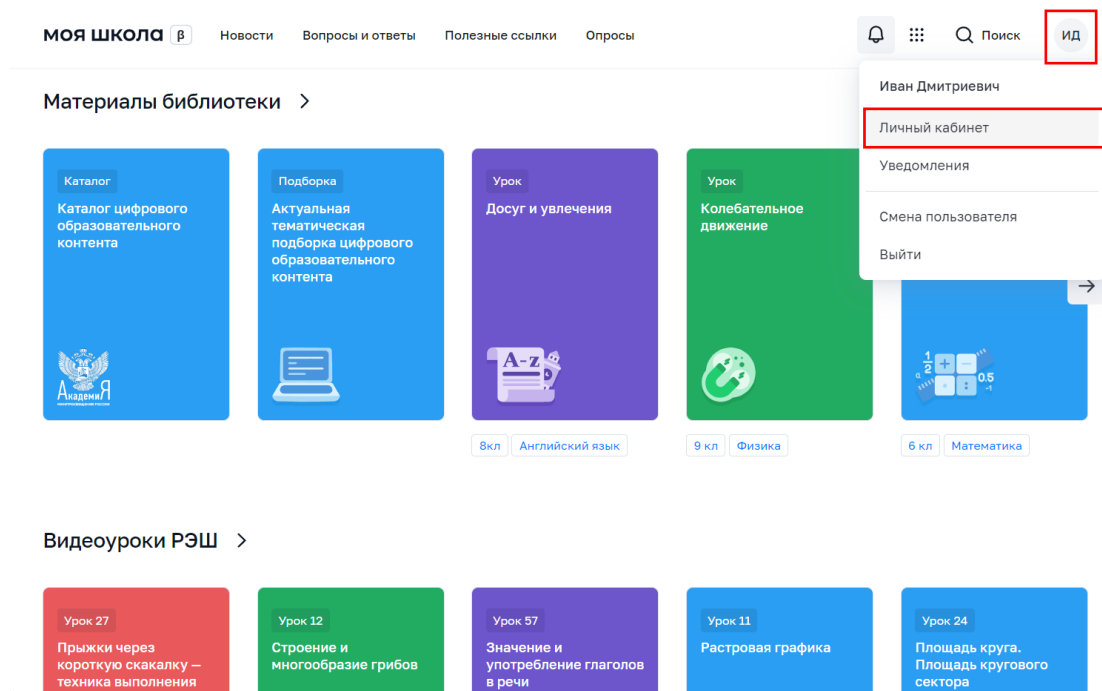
моя школа β Новости Вопросы и ответы Полезные ссылки Опросы Поиск ИД

Иван Дмитриевич
Личный кабинет
Уведомления
Смена пользователя
Выйти

Материалы библиотеки >

Каталог
Каталог цифрового образовательного контента
АкадемиЯ

Подборка
Актуальная тематическая подборка цифрового образовательного контента

Урок
Досуг и увлечения
8кл Английский язык

Урок
Колебательное движение
9 кл Физика

6 кл Математика

Видеоуроки РЭШ >

Урок 27
Прыжки через короткую скакалку — техника выполнения

Урок 12
Строение и многообразие грибов

Урок 57
Значение и употребление глаголов в речи

Урок 11
Растровая графика

Урок 24
Площадь круга. Площадь кругового сектора